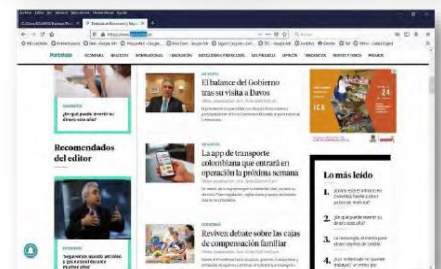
Portafolio

¿En qué puede invertir su dinero este año?

Recomendados del editor

El balance del Gobierno tras su visita a Davos

La app de transporte colombiana que entraría en operación la próxima semana

Reviven debate sobre las cajas de compensación familiar

Lo más leído

1.

2. ¿En qué puede invertir su dinero este año?

3.

4.